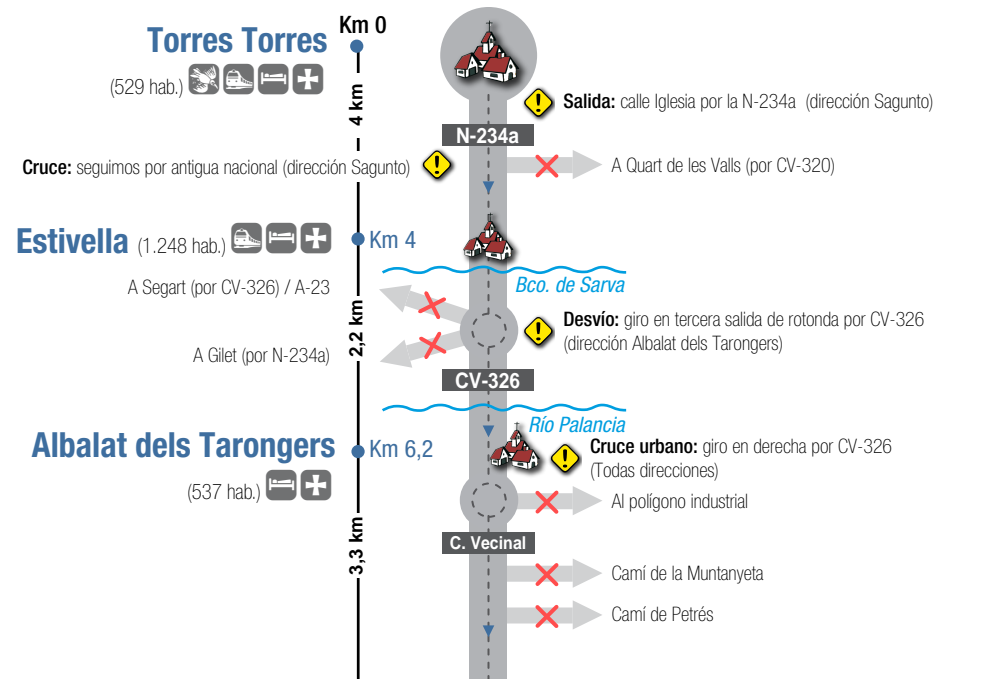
Torres Torres
(529 hab.)
Km 0
4 km
Salida: calle Iglesia por la N-234a (dirección Sagunto)
N-234a
Cruce: seguimos por antigua nacional (dirección Sagunto)
A Quart de les Valls (por CV-320)
Estivella (1.248 hab.)
Km 4
Bco. de Sarva
A Segart (por CV-326) / A-23
2,2 km
Desvío: giro en tercera salida de rotonda por CV-326 (dirección Albalat dels Tarongers)
A Gilet (por N-234a)
CV-326
Río Palancia
Albalat dels Tarongers
Km 6,2
Cruce urbano: giro en derecha por CV-326 (Todas direcciones)
(537 hab.)
Al polígono industrial
3,3 km
C. Vecinal
Camí de la Muntanyeta
Camí de Petrés